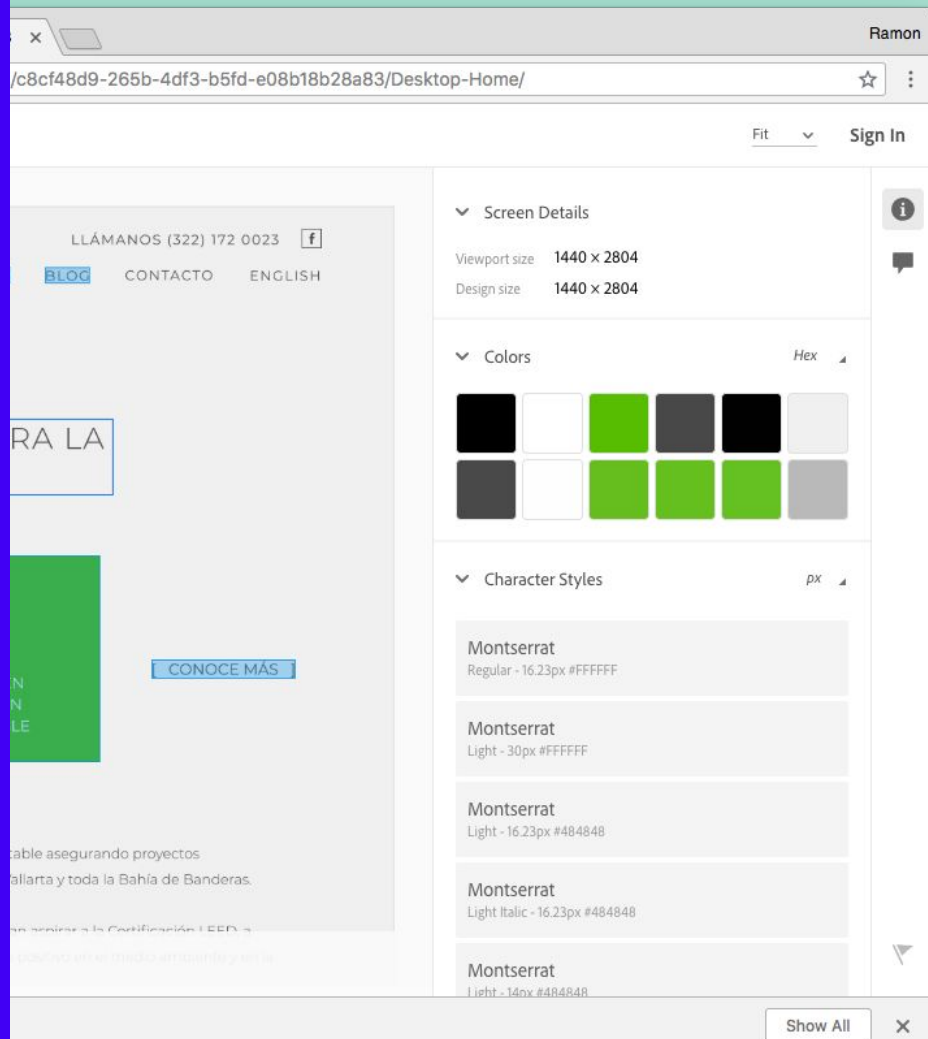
×

Ramon

/c8cf48d9-265b-4df3-b5fd-e08b18b28a83/Desktop-Home/

Fit

Sign In

LLÁMANOS (322) 172 0023 f

BLOG CONTACTO ENGLISH

RA LA

N
N
LE

CONOCE MÁS

table asegurando proyectos
allarta y toda la Bahía de Banderas.

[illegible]

Screen Details

Viewport size 1440 × 2804

Design size 1440 × 2804

Colors

Hex

Character Styles

px

Montserrat
Regular - 16.23px #FFFFFF

Montserrat
Light - 30px #FFFFFF

Montserrat
Light - 16.23px #484848

Montserrat
Light Italic - 16.23px #484848

Montserrat
Light - 14px #484848

Show All

×